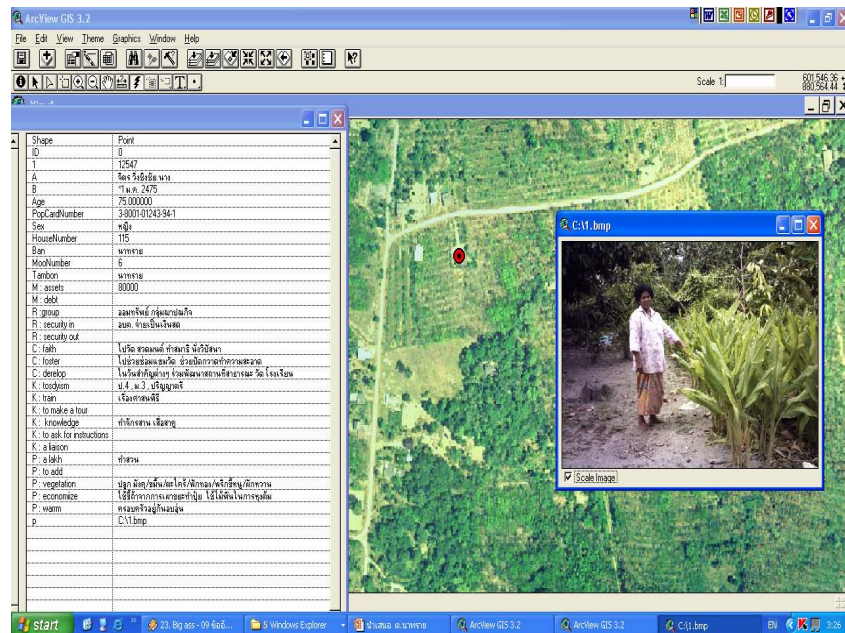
ArcView GIS 3.2

File Edit View Theme Graphics Window Help

Scale 1:

601,546.36
880,564.44

| Shape | Point |
|---|---|
| ID | 0 |
| 1 | 12547 |
| A | จิตร วิงธิงจิม นาง |
| B | *1 ม.ค. 2475 |
| Age | 75.000000 |
| PopCardNumber | 3-8001-01243-94-1 |
| Sex | หญิง |
| HouseNumber | 115 |
| Ban | นาทราย |
| MooNumber | 6 |
| Tambon | นาทราย |
| M : assets | 80000 |
| M : debt | |
| R : group | ออมทรัพย์ กลุ่มฌาปนกิจ |
| R : security in | อบต. จ่ายเป็นเงินสด |
| R : security out | |
| C : faith | ไปวัด สวดมนต์ ทำสมาธิ นั่งวิปัสนา |
| C : foster | ไปช่วยช่อมแซมวัด ช่วยปัดกวาดทำความสะอาด |
| C : derelop | ในวันสำคัญต่างๆ ร่วมพัฒนาสถานที่สาธารณะ วัด โรงเรียน |
| K : toodyism | ป.4 , ม.3 , ปริญญาตรี |
| K : train | เรียงศาสนพิธี |
| K : to make a tour | |
| K : knowledge | ทำจักสาน เลี้ยงหมู |
| K : to ask for instructions | |
| K : a liaison | |
| P : a lakh | ทำสวน |
| P : to add | |
| P : vegetation | ปลูก มังคุด/ขนุน/ตะไคร้/ผักทอง/พริกขี้หนู/ผักหวาน |
| P : economize | ใช้ขี้ถ้าจากการเผาขยะทำปุ๋ย ใช้ไม้ฟืนในการหุงต้ม |
| P : warm | ครอบครัวอยู่กันอบอุ่น |
| p | C:\1.bmp |

C:\1.bmp

Scale Image

start | 23. Big ass - 09-ข้อยิ... | 5 Windows Explorer | บ้านสมอ ต.นาทราย | ArcView GIS 3.2 | ArcView GIS 3.2 | C:\1.bmp | EN | 3:26